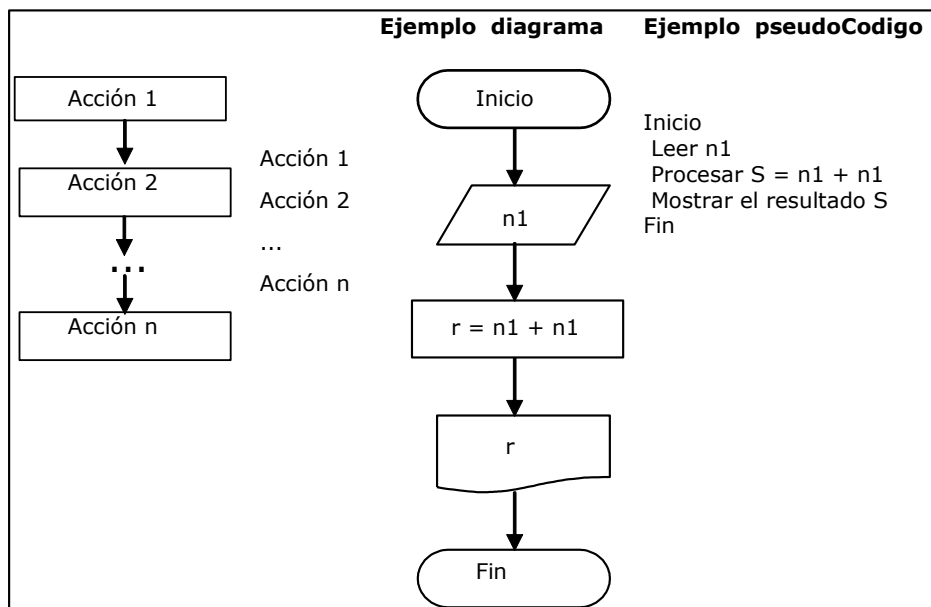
Ejemplo diagrama Ejemplo pseudoCodigo

Acción 1

Acción 2

...

Acción n

Acción 1
Acción 2
...
Acción n

Inicio

n1

r = n1 + n1

r

Fin

Inicio
Leer n1
Procesar S = n1 + n1
Mostrar el resultado S
Fin